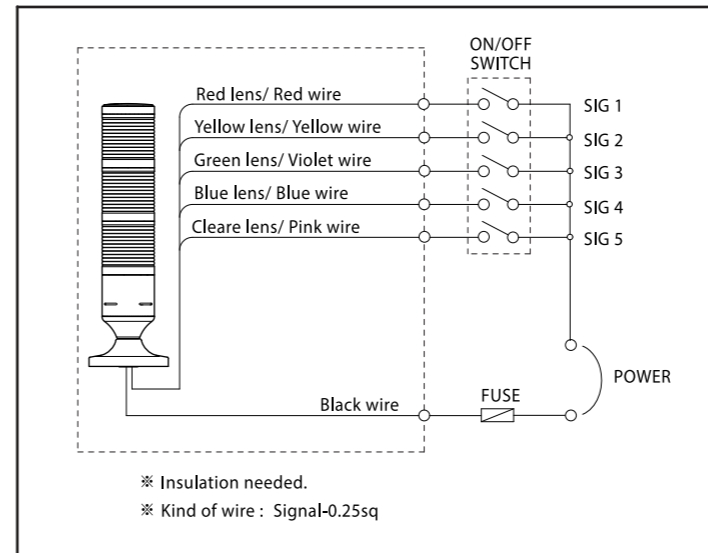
ON/OFF SWITCH

Red lens/ Red wire
Yellow lens/ Yellow wire
Green lens/ Violet wire
Blue lens/ Blue wire
Cleare lens/ Pink wire

SIG 1
SIG 2
SIG 3
SIG 4
SIG 5

POWER

Black wire
FUSE

※ Insulation needed.
※ Kind of wire : Signal-0.25sq